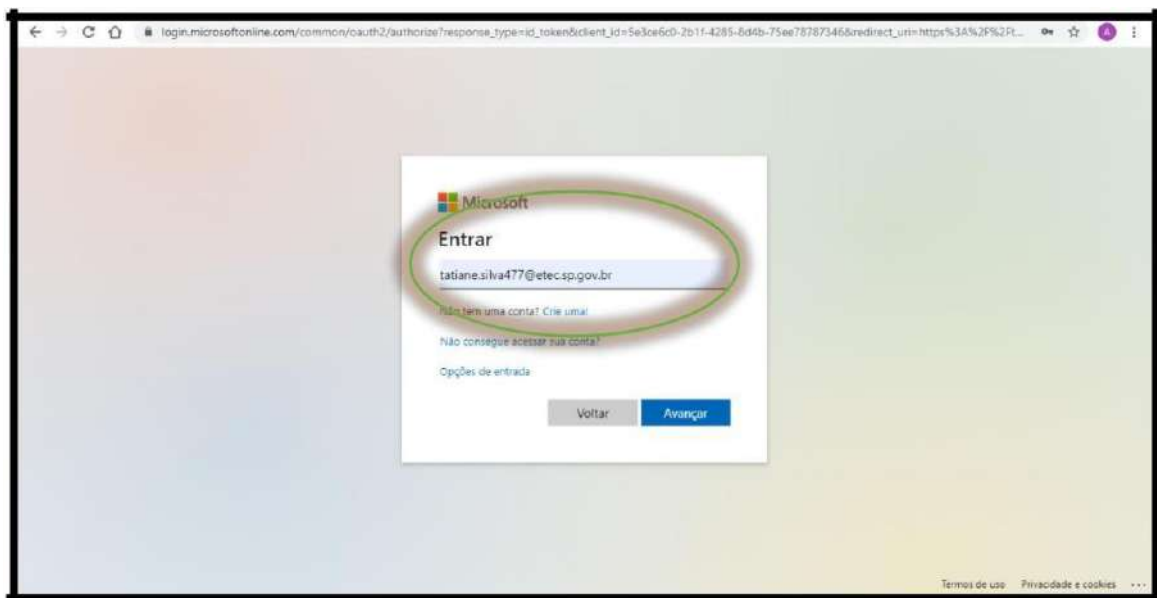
login.microsoftonline.com/common/oauth2/authorize?response_type=id_token&client_id=5e3ce6c0-2b1f-4285-8d4b-75ee78787346&redirect_uri=https%3A%2F%2Ft...

A

Microsoft

Entrar

tatiane.silva477@etec.sp.gov.br

Não tem uma conta? Crie uma!

Não consegue acessar sua conta?

Opções de entrada

Voltar

Avançar

Termos de uso Privacidade e cookies ...